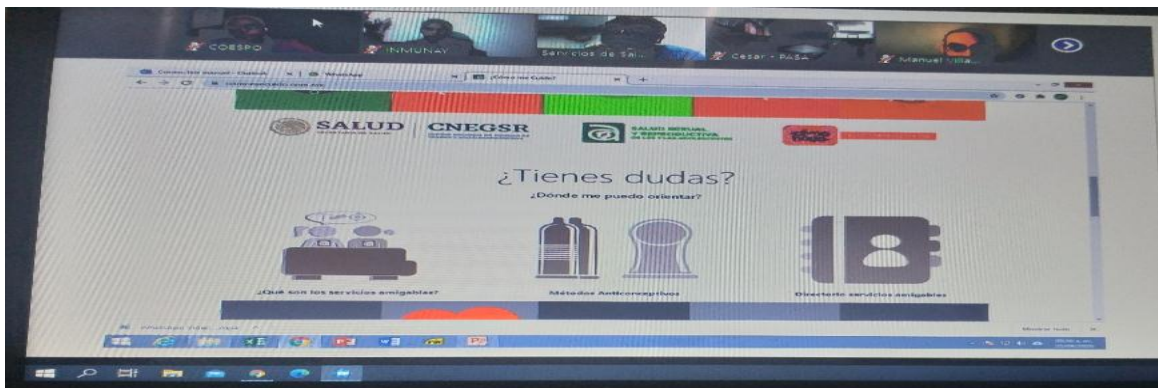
COESPO

INMUNAY

Servicios de Sal...

Cesar - PASA

Manuel Villa...

SALUD

CNEGSR

SALUD SEXUAL Y REPRODUCTIVA

¿Tienes dudas?

¿Dónde me puedo orientar?

¿Qué son los servicios amigables?

Métodos Anticonceptivos

Directorio servicios amigables